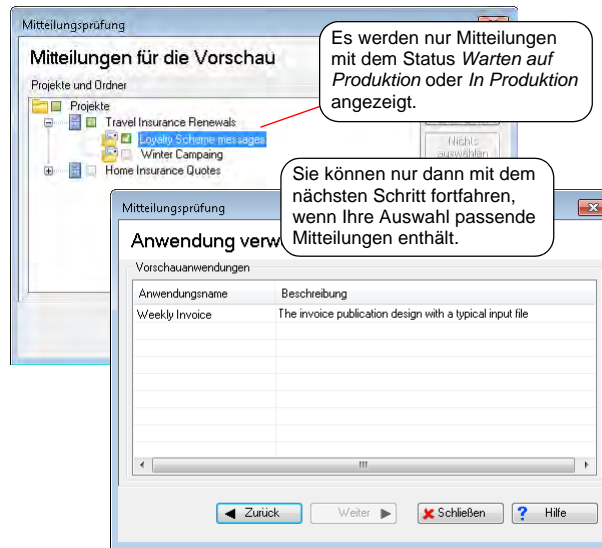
Mitteilungsprüfung

Mitteilungen für die Vorschau

Projekte und Ordner

Projekte

Travel Insurance Renewals

Loyalty Scheme messages

Winter Campaing

Home Insurance Quotes

Nichts auswählen

Es werden nur Mitteilungen mit dem Status *Warten auf Produktion* oder *In Produktion* angezeigt.

Sie können nur dann mit dem nächsten Schritt fortfahren, wenn Ihre Auswahl passende Mitteilungen enthält.

Mitteilungsprüfung

Anwendung verw

Vorschauanwendungen

| Anwendungsname | Beschreibung |
|---|---|
| Weekly Invoice | The invoice publication design with a typical input file |

Zurück

Weiter

Schließen

Hilfe